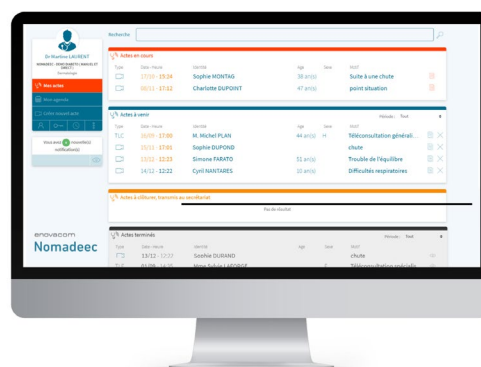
Dr Martine LAURENT
NOMADEEC - DEMO BARETTI J.MACELS ET DANIELS
Dermatologie

Mes actes
Mon agenda
Créer nouvel acte

Vous avez 1 nouvelle(s) notification(s)

Recherche

Actes en cours
Type | Date - Heure | Identité | Age | Sexe | Motif
17/10 - 15:24 | Sophie MONTAG | 38 an(s) | | Suite à une chute
08/11 - 17:12 | Charlotte DUPOINT | 47 an(s) | | point situation

Actes à venir
Filtrer par : Tout
Type | Date - Heure | Identité | Age | Sexe | Motif
TLC | 16/09 - 17:00 | M. Michel PLAN | 44 an(s) | H | Téléconsultation générali...
| 15/11 - 17:05 | Sophie DUPOND | | | chute
| 13/12 - 12:23 | Simone FARATO | 51 an(s) | | Trouble de l'équilibre
| 14/12 - 12:22 | Cyril NANTARES | 10 an(s) | | Difficultés respiratoires

Actes à clôturer, transmis au secrétariat
Pas de résultat

enovacom
Nomadeec

Actes terminés
Filtrer par : Tout
Type | Date - Heure | Identité | Age | Sexe | Motif
| 13/12 - 12:22 | Sophie DURAND | | | chute
TLE | 01/09 - 14:05 | Mme Sylvie LACORGE | | F | Téléconsultation spécialis...